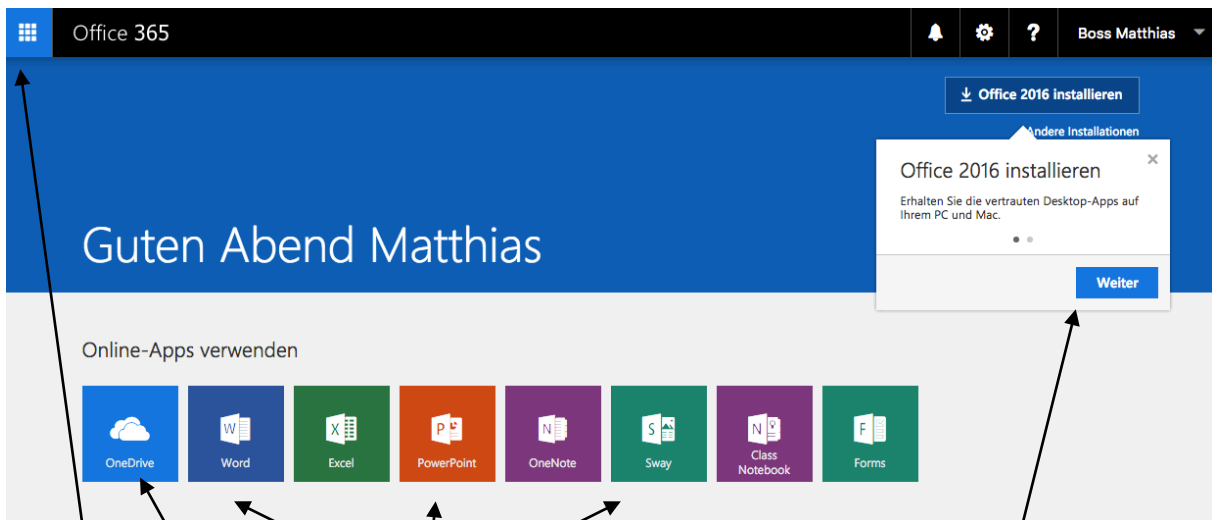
Office 365

?

Boss Matthias

Office 2016 installieren

Andere Installationen

Office 2016 installieren

×

Erhalten Sie die vertrauten Desktop-Apps auf Ihrem PC und Mac.

Weiter

Guten Abend Matthias

Online-Apps verwenden

OneDrive

Word

Excel

PowerPoint

OneNote

Sway

Class Notebook

Forms